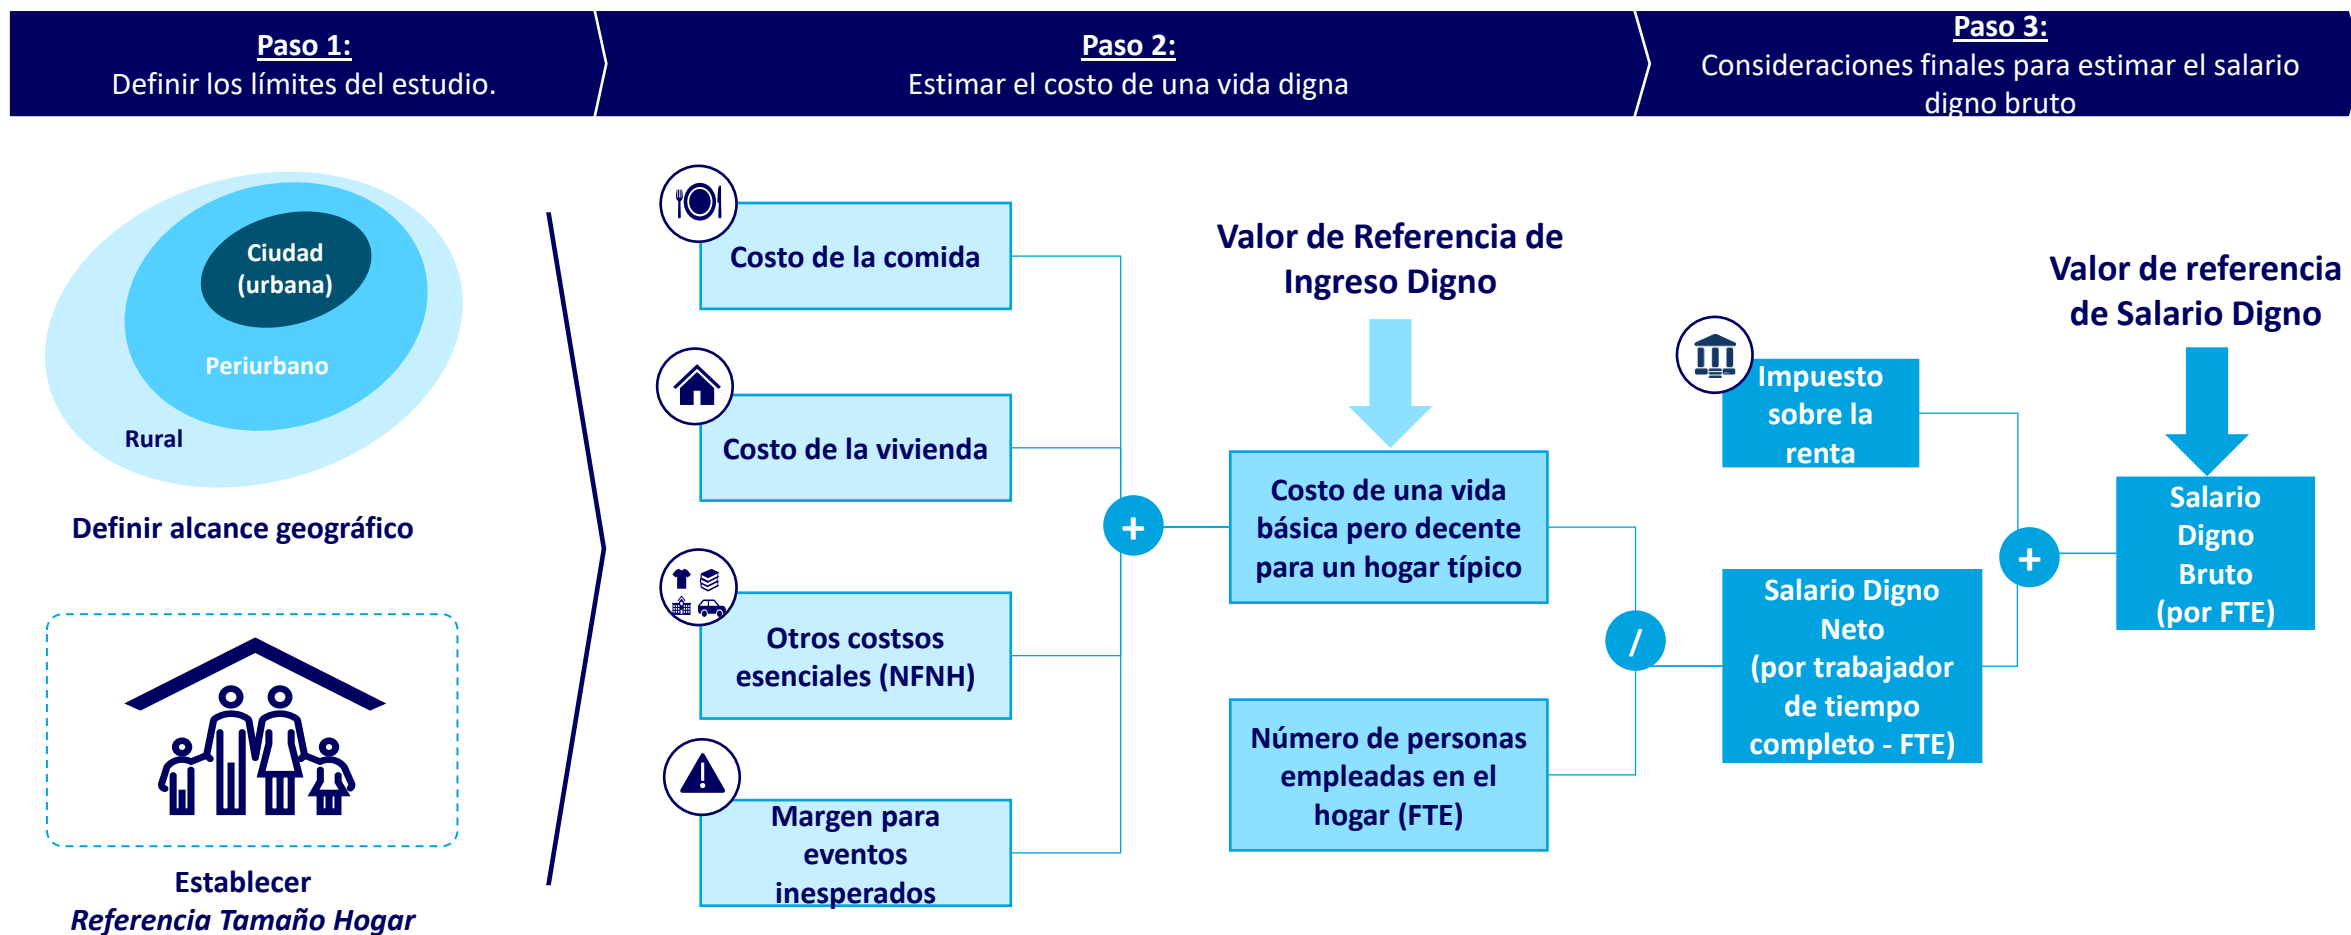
Paso 1:
Definir los límites del estudio.

Paso 2:
Estimar el costo de una vida digna

Paso 3:
Consideraciones finales para estimar el salario digno bruto

Ciudad (urbana)

Periurbano

Rural

Definir alcance geográfico

Establecer
*Referencia Tamaño Hogar*

Costo de la comida

Costo de la vivienda

Otros costsos esenciales (NFNH)

Margen para eventos inesperados

+

Valor de Referencia de Ingreso Digno

Costo de una vida básica pero decente para un hogar típico

Número de personas empleadas en el hogar (FTE)

/

Impuesto sobre la renta

Salario Digno Neto (por trabajador de tiempo completo - FTE)

+

Valor de referencia de Salario Digno

Salario Digno Bruto (por FTE)